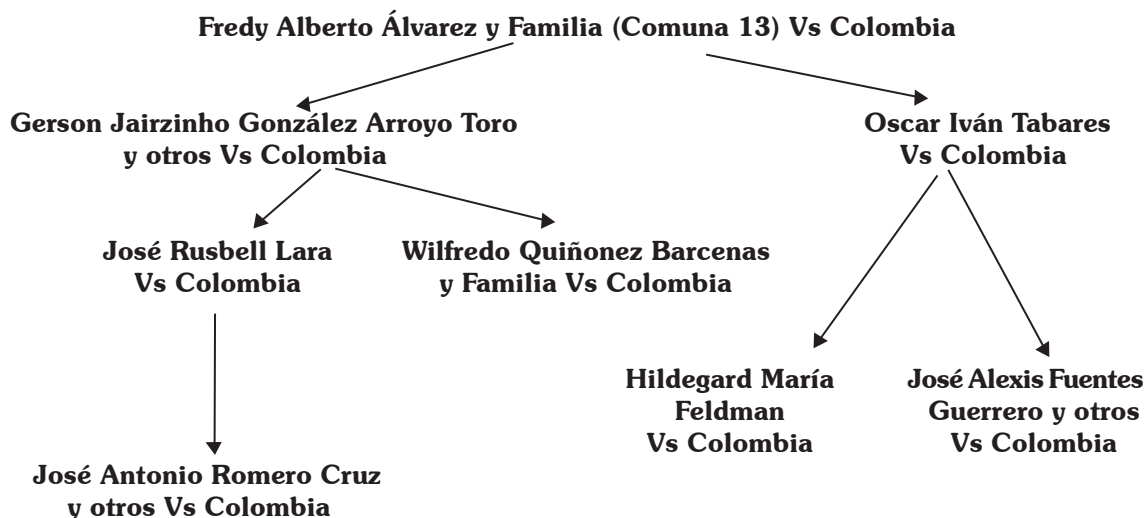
Fredy Alberto Álvarez y Familia (Comuna 13) Vs Colombia

Gerson Jairzinho González Arroyo Toro y otros Vs Colombia

Oscar Iván Tabares Vs Colombia

José Rusbell Lara Vs Colombia

Wilfredo Quiñonez Barcenas y Familia Vs Colombia

Hildegard María Feldman Vs Colombia

José Alexis Fuentes Guerrero y otros Vs Colombia

José Antonio Romero Cruz y otros Vs Colombia